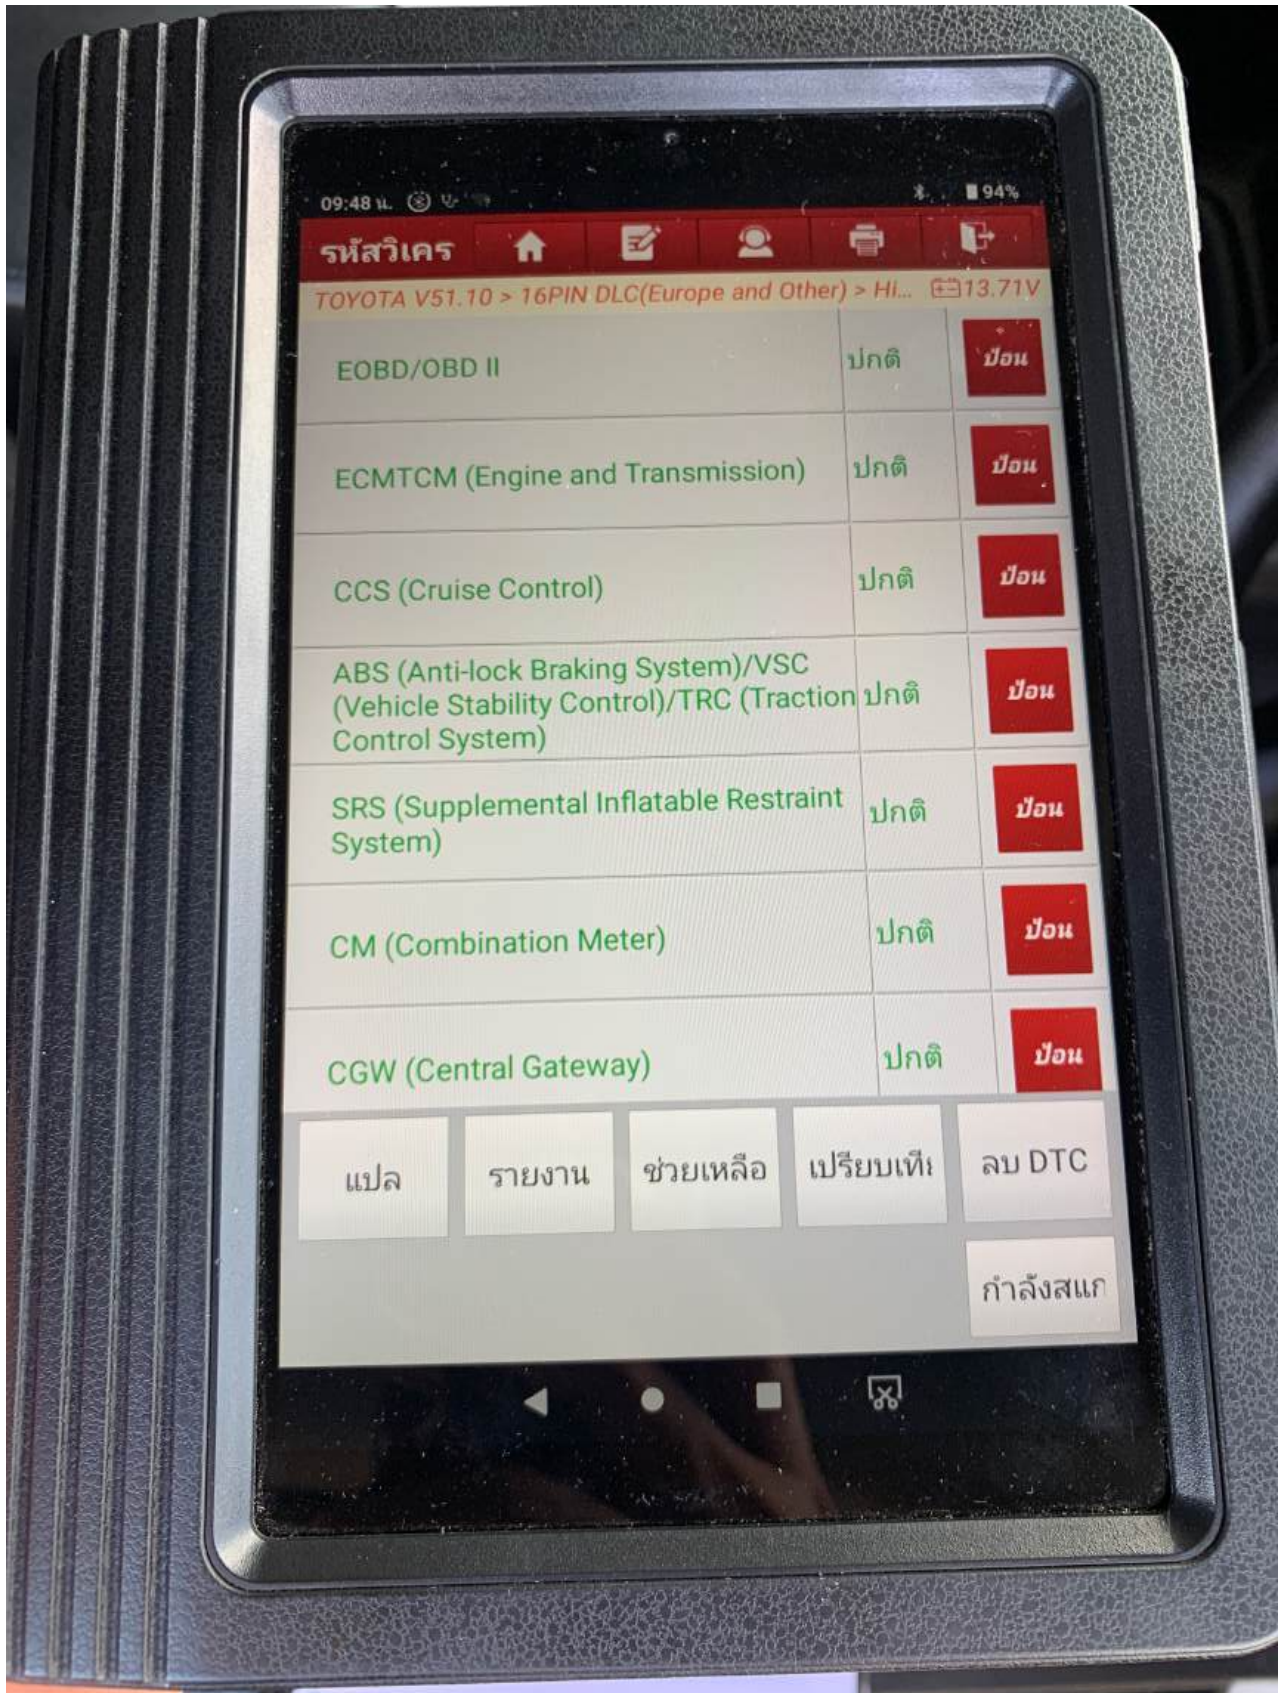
09:48 น. 94%

รหัสวิเคร

TOYOTA V51.10 > 16PIN DLC(Europe and Other) > Hi... 13.71V

| | | |
|---|---|---|
| EOBD/OBD II | ปกติ | ป้อน |
| ECMTCM (Engine and Transmission) | ปกติ | ป้อน |
| CCS (Cruise Control) | ปกติ | ป้อน |
| ABS (Anti-lock Braking System)/VSC (Vehicle Stability Control)/TRC (Traction Control System) | ปกติ | ป้อน |
| SRS (Supplemental Inflatable Restraint System) | ปกติ | ป้อน |
| CM (Combination Meter) | ปกติ | ป้อน |
| CGW (Central Gateway) | ปกติ | ป้อน |

แปล รายงาน ช่วยเหลือ เปรียบเทีย ลบ DTC

กำลังสแก